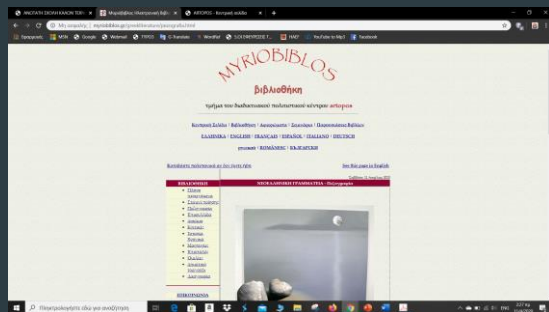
MYRIOBIBLOS

βιβλιοθήκη

τμήμα του διαδικτυακού πολιτιστικού κέντρου artopos

ΕΛΛΗΝΙΚΑ · ENGLISH · FRANÇAIS · ESPAÑOL · ITALIANO · DEUTSCH

русский · ROMÂNESC · БЪЛГАРСКИ

See this page in English

ΝΕΟΕΛΛΗΝΙΚΗ ΓΡΑΜΜΑΤΕΙΑ - Φιλολογικά

Πληκτρολογήστε εδώ για αναζήτηση